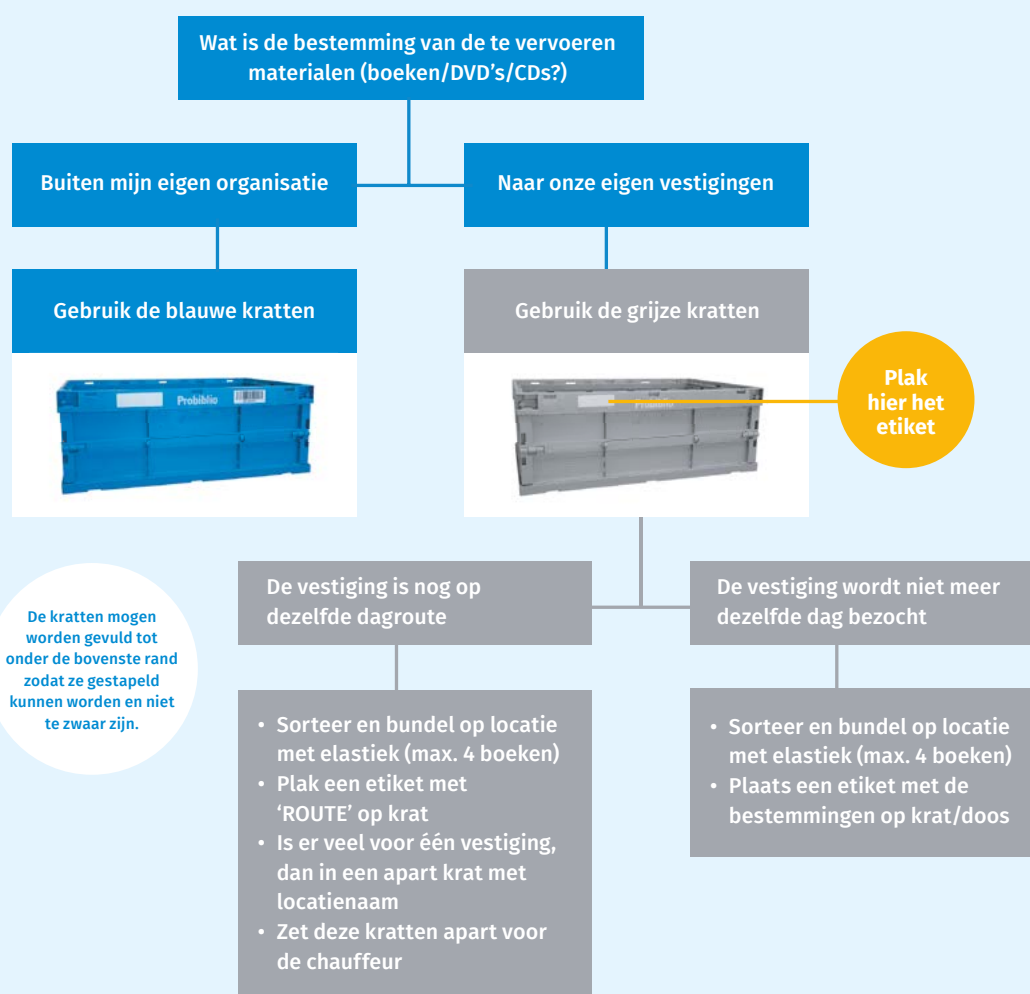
Wat is de bestemming van de te vervoeren materialen (boeken/DVD's/CDs?)

Buiten mijn eigen organisatie

Naar onze eigen vestigingen

Gebruik de blauwe kratten

Probiblio

Gebruik de grijze kratten

Probiblio

Plak hier het etiket

De kratten mogen worden gevuld tot onder de bovenste rand zodat ze gestapeld kunnen worden en niet te zwaar zijn.

De vestiging is nog op dezelfde dagroute

De vestiging wordt niet meer dezelfde dag bezocht

• Sorteer en bundel op locatie met elastiek (max. 4 boeken)
• Plak een etiket met 'ROUTE' op krat
• Is er veel voor één vestiging, dan in een apart krat met locatienaam
• Zet deze kratten apart voor de chauffeur

• Sorteer en bundel op locatie met elastiek (max. 4 boeken)
• Plaats een etiket met de bestemmingen op krat/doos